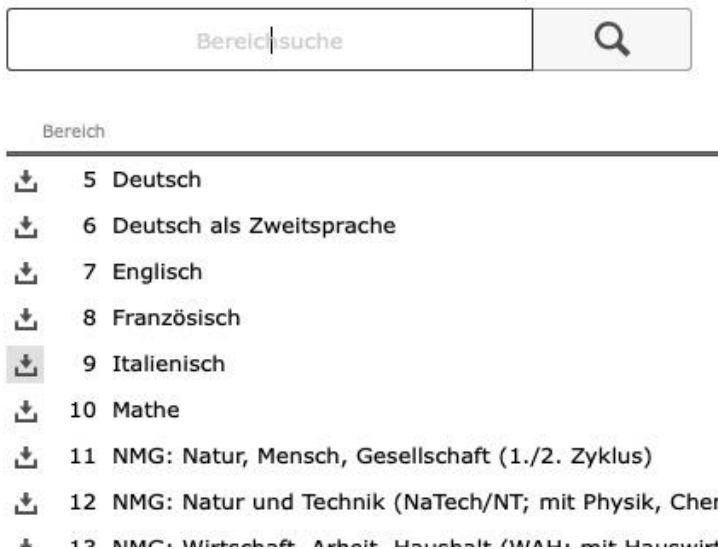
Bereichsuche

Bereich

5 Deutsch

6 Deutsch als Zweitsprache

7 Englisch

8 Französisch

9 Italienisch

10 Mathe

11 NMG: Natur, Mensch, Gesellschaft (1./2. Zyklus)

12 NMG: Natur und Technik (NaTech/NT; mit Physik, Cher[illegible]

13 NMG: Wirtschaft, Arbeit, Haushalt (WAH; mit Hauswir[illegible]